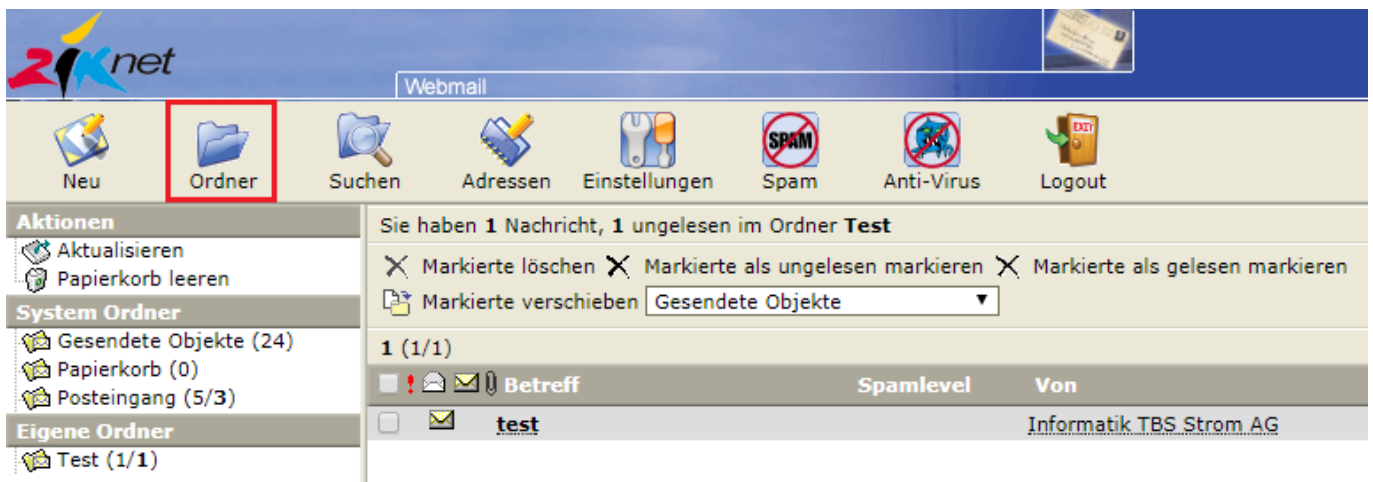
net

Webmail

Neu
Ordner
Suchen
Adressen
Einstellungen
SPAM
Spam
Anti-Virus
EXIT
Logout

Aktionen
Aktualisieren
Papierkorb leeren
System Ordner
Gesendete Objekte (24)
Papierkorb (0)
Posteingang (5/3)
Eigene Ordner
Test (1/1)

Sie haben 1 Nachricht, 1 ungelesen im Ordner Test

Markierte löschen Markierte als ungelesen markieren Markierte als gelesen markieren
Markierte verschieben Gesendete Objekte ▼

1 (1/1)

| ! | Betreff | Spamlevel | Von |
|---|---|---|---|
| | test | | Informatik TBS Strom AG |